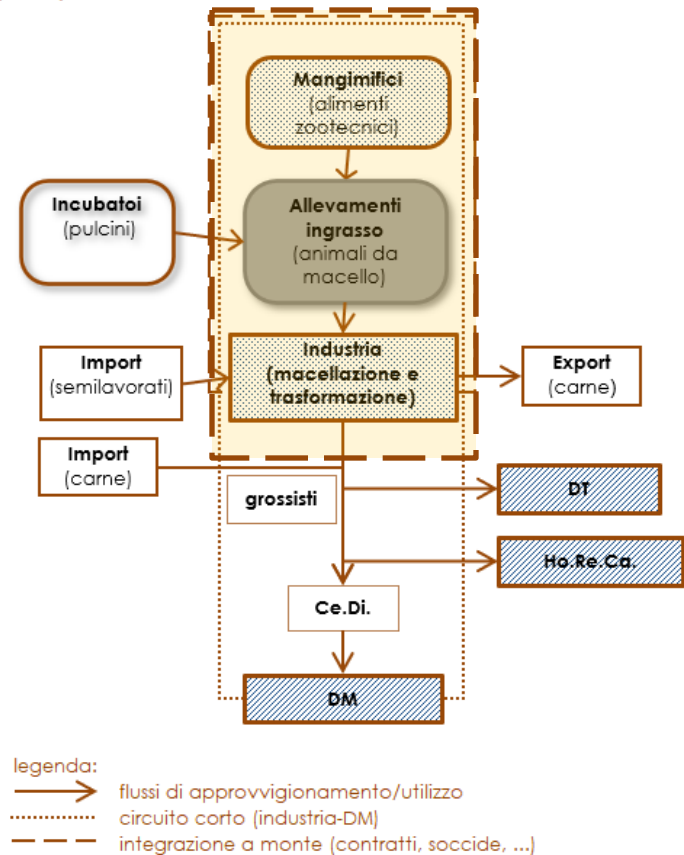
Mangimifici
(alimenti zootecnici)

Incubatoi
(pulcini)

Allevamenti ingrasso
(animali da macello)

Import
(semilavorati)

Industria
(macellazione e trasformazione)

Export
(carne)

Import
(carne)

grossisti

DT

Ho.Re.Ca.

Ce.Di.

DM

legenda:
flussi di approvvigionamento/utilizzo
circuito corto (industria-DM)
integrazione a monte (contratti, soccide, ...)